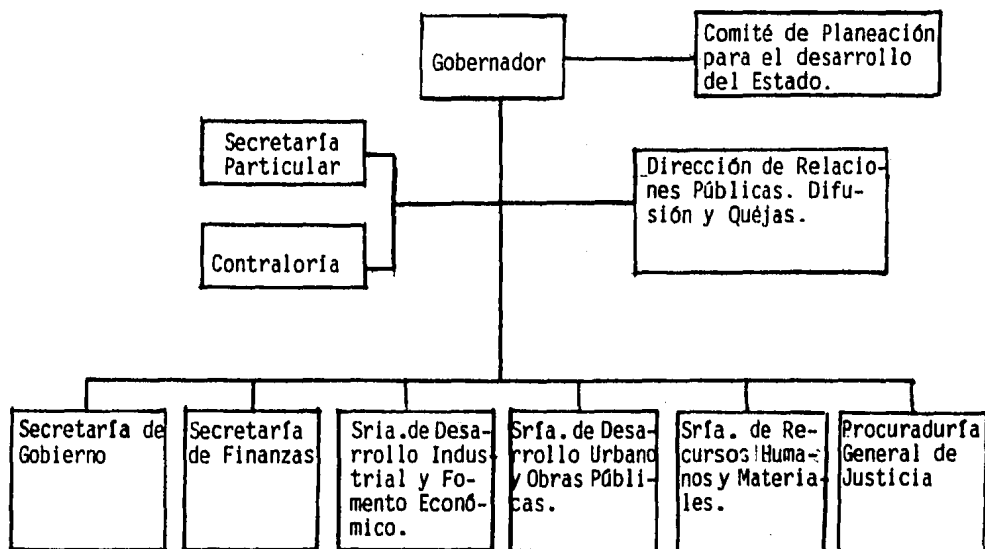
Gobernador

Comité de Planeación para el desarrollo del Estado.

Secretaría Particular

Contraloría

Dirección de Relaciones Públicas. Difusión y Quéjas.

Secretaría de Gobierno

Secretaría de Finanzas

Sria.de Desarrollo Industrial y Fomento Económico.

Sría. de Desarrollo Urbano y Obras Públicas.

Sría. de Recursos Humanos y Materiales.

Procuraduría General de Justicia